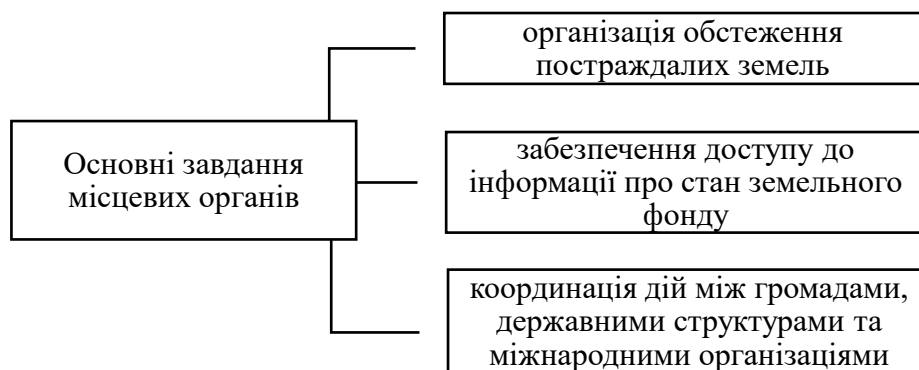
Основні завдання місцевих органів

організація обстеження постраждалих земель

забезпечення доступу до інформації про стан земельного фонду

координація дій між громадами, державними структурами та міжнародними організаціями